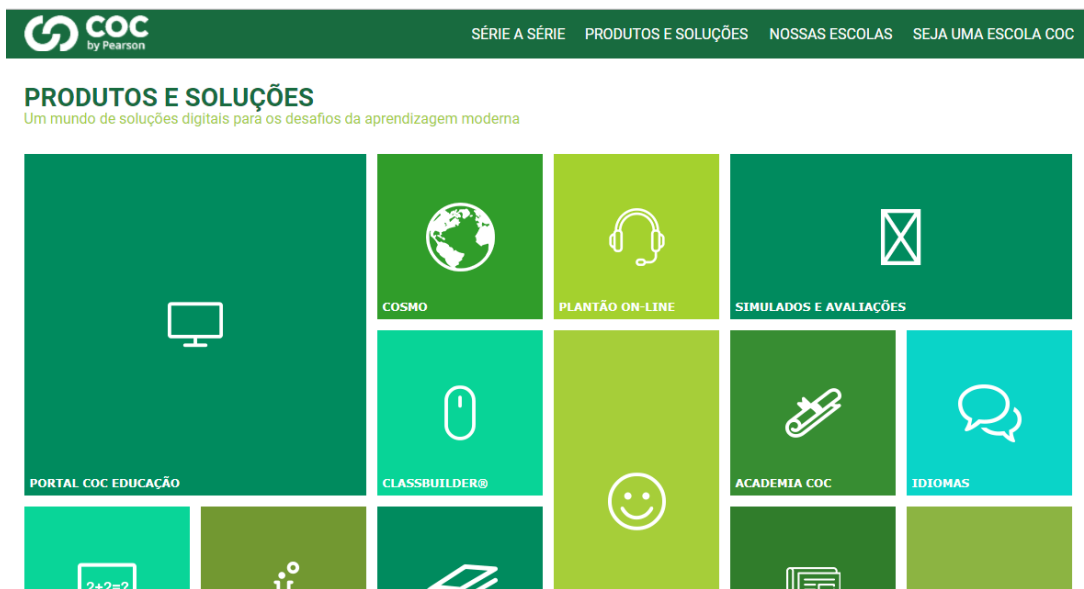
COC
by Pearson

SÉRIE A SÉRIE PRODUTOS E SOLUÇÕES NOSSAS ESCOLAS SEJA UMA ESCOLA COC

PRODUTOS E SOLUÇÕES
Um mundo de soluções digitais para os desafios da aprendizagem moderna

PORTAL COC EDUCAÇÃO

COSMO

PLANTÃO ON-LINE

SIMULADOS E AVALIAÇÕES

CLASSBUILDER®

ACADEMIA COC

IDIOMAS

2+2=?